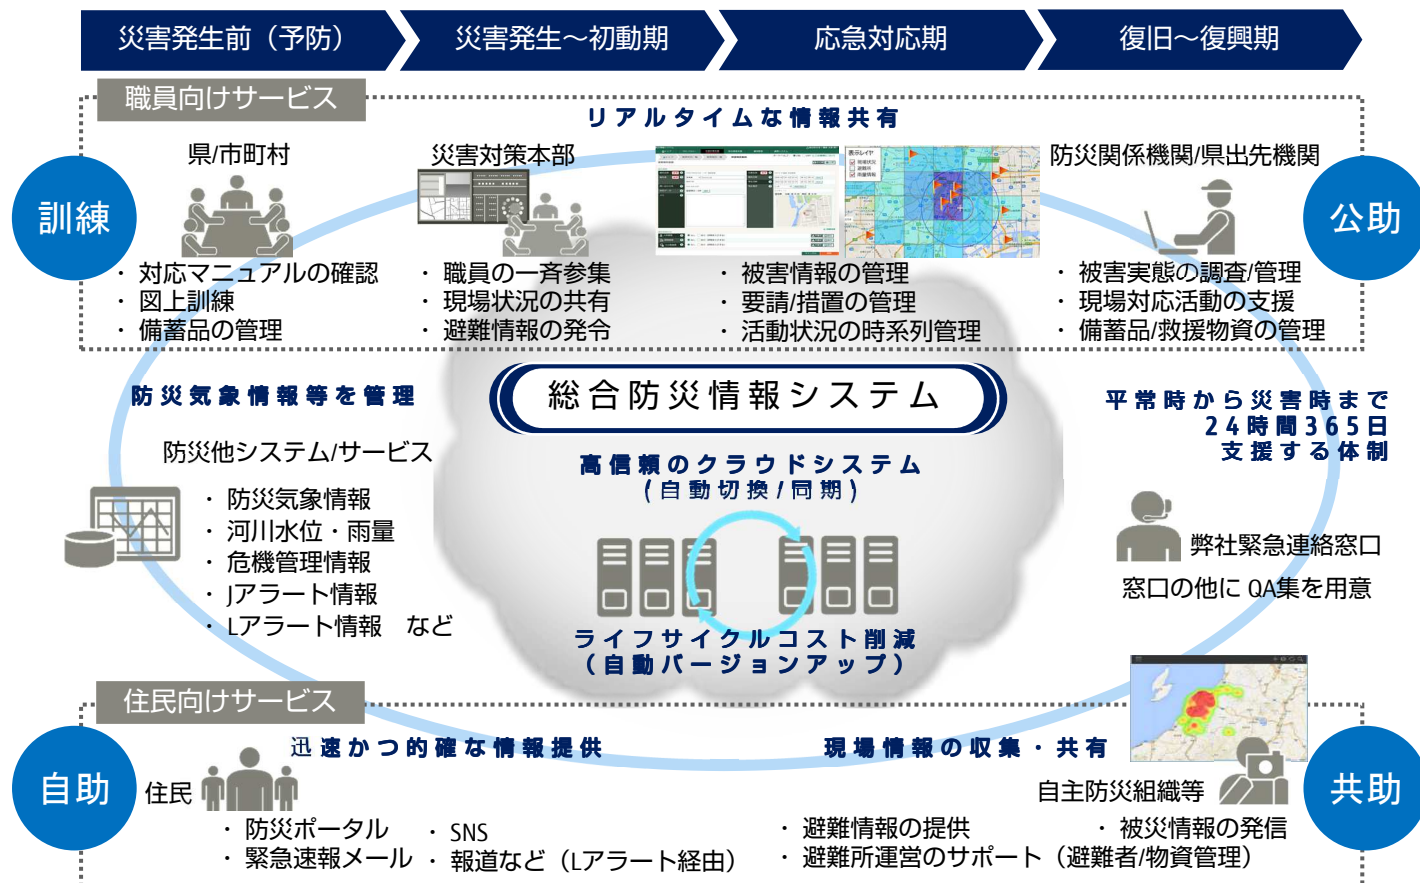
災害発生前（予防）　災害発生～初動期　応急対応期　復旧～復興期

職員向けサービス

リアルタイムな情報共有

訓練

県/市町村

・対応マニュアルの確認
・図上訓練
・備蓄品の管理

災害対策本部

・職員の一斉参集
・現場状況の共有
・避難情報の発令

・被害情報の管理
・要請/措置の管理
・活動状況の時系列管理

防災関係機関/県出先機関

公助

・被害実態の調査/管理
・現場対応活動の支援
・備蓄品/救援物資の管理

防災気象情報等を管理

総合防災情報システム

平常時から災害時まで
24時間365日
支援する体制

防災他システム/サービス

・防災気象情報
・河川水位・雨量
・危機管理情報
・Jアラート情報
・Lアラート情報　など

高信頼のクラウドシステム
（自動切換/同期）

弊社緊急連絡窓口

窓口の他にQA集を用意

ライフサイクルコスト削減
（自動バージョンアップ）

住民向けサービス

迅速かつ的確な情報提供

現場情報の収集・共有

自助

住民

・防災ポータル
・緊急速報メール
・SNS
・報道など（Lアラート経由）

自主防災組織等

共助

・避難情報の提供
・避難所運営のサポート（避難者/物資管理）
・被災情報の発信